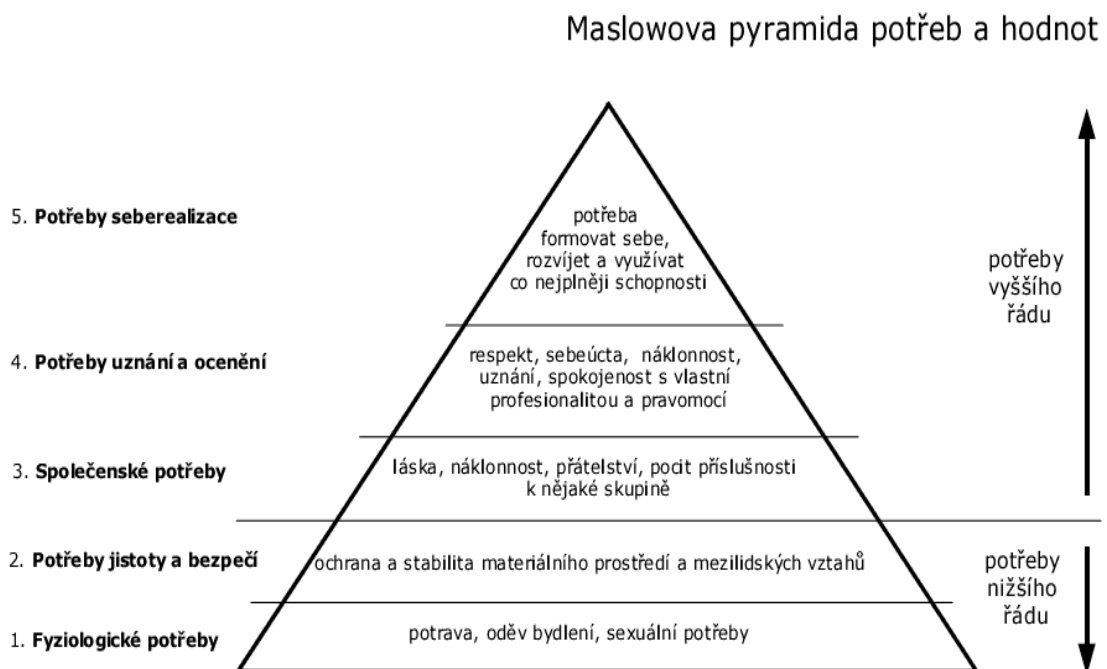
Maslowova pyramida potřeb a hodnot

5. **Potřeby seberealizace**

potřeba formovat sebe, rozvíjet a využívat co nejplněji schopnosti

potřeby vyššího řádu

4. **Potřeby uznání a ocenění**

respekt, sebeúcta, náklonnost, uznání, spokojenost s vlastní profesionalitou a pravomocí

3. **Společenské potřeby**

láska, náklonnost, přátelství, pocit příslušnosti k nějaké skupině

2. **Potřeby jistoty a bezpečí**

ochrana a stabilita materiálního prostředí a mezilidských vztahů

potřeby nižšího řádu

1. **Fyziologické potřeby**

potrava, oděv bydlení, sexuální potřeby